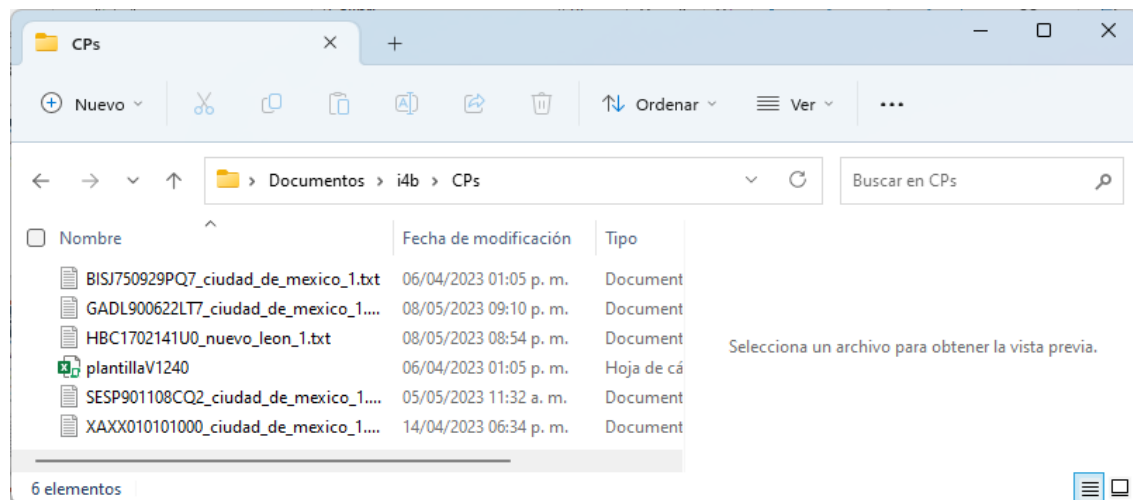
CPs

Nuevo

Ordenar

Ver

...

Documentos > i4b > CPs

Buscar en CPs

| Nombre | Fecha de modificación | Tipo |
|---|---|---|
| BISJ750929PQ7_ciudad_de_mexico_1.txt | 06/04/2023 01:05 p. m. | Document |
| GADL900622LT7_ciudad_de_mexico_1.... | 08/05/2023 09:10 p. m. | Document |
| HBC1702141U0_nuevo_leon_1.txt | 08/05/2023 08:54 p. m. | Document |
| plantillaV1240 | 06/04/2023 01:05 p. m. | Hoja de cá |
| SESP901108CQ2_ciudad_de_mexico_1.... | 05/05/2023 11:32 a. m. | Document |
| XAXX010101000_ciudad_de_mexico_1.... | 14/04/2023 06:34 p. m. | Document |

Selecciona un archivo para obtener la vista previa.

6 elementos